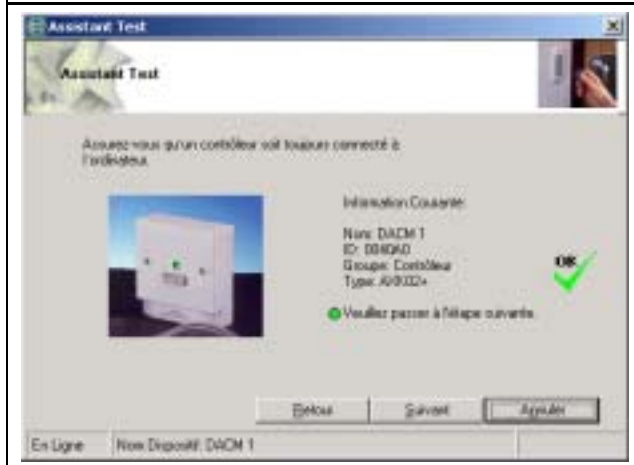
Assistant Test

Assistant Test

Assurez-vous qu'un contrôleur soit toujours connecté à l'ordinateur.

Information Courante:

Nom: DACM 1
ID: 0040AD
Groupe: Contrôleur
Type: AX932+

OK

Veuillez passer à l'étape suivante.

Retour

Suivant

Annuler

En Ligne

Nom Dispositif: DACM 1